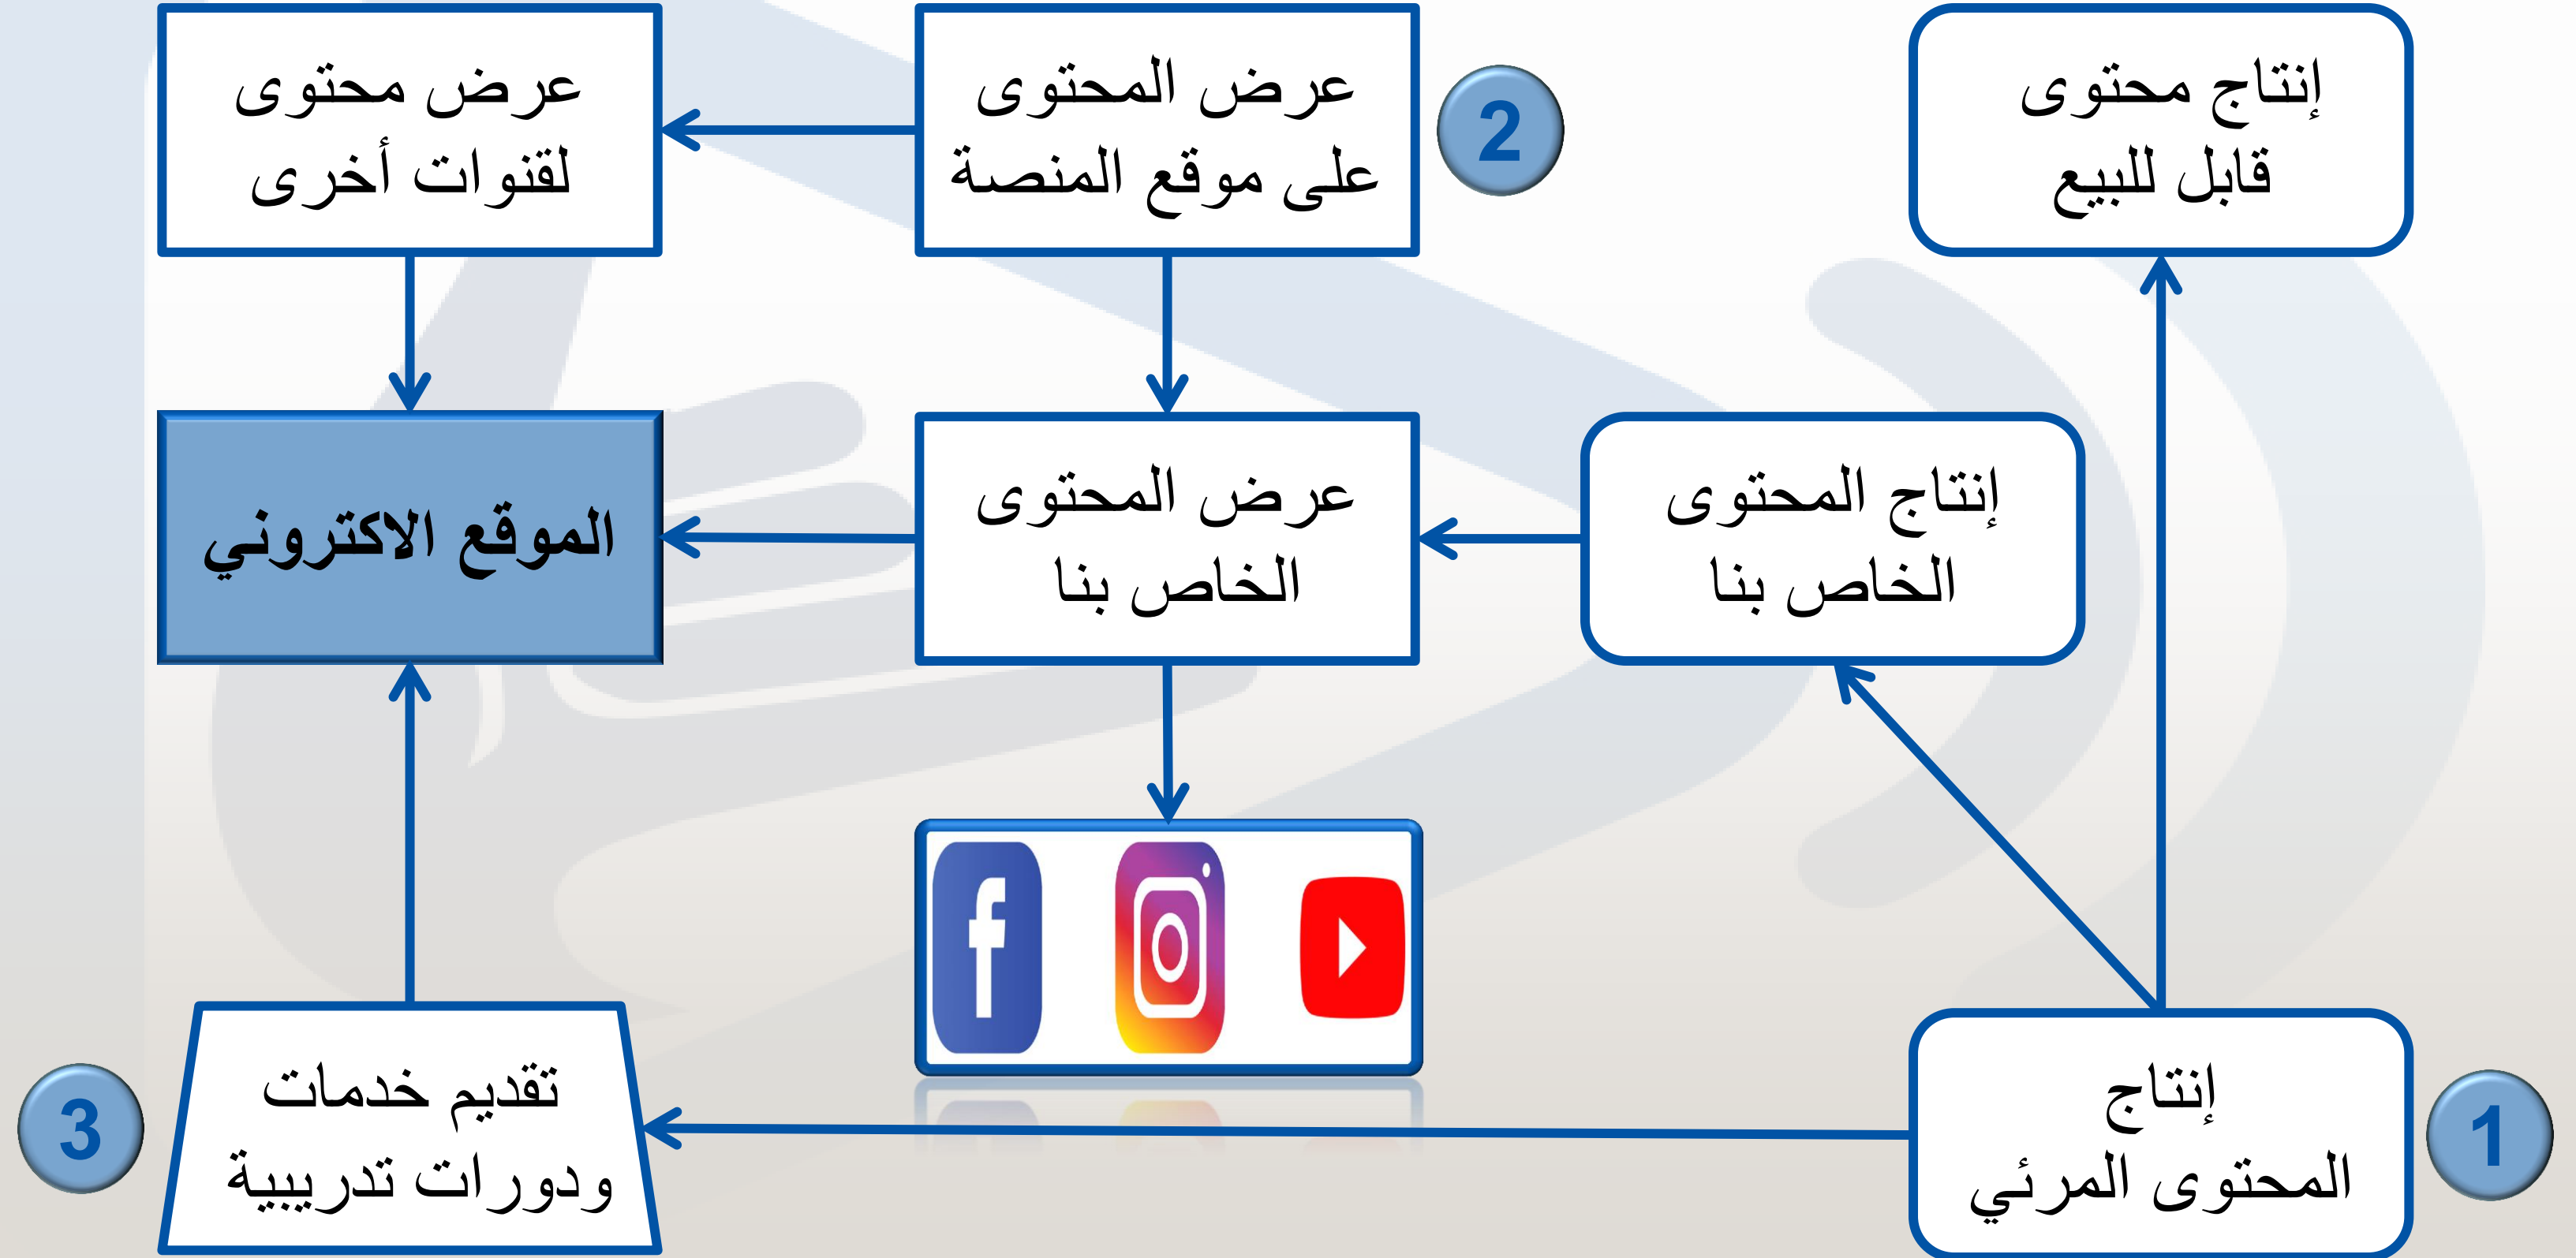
إنتاج محتوى قابل للبيع

2

عرض المحتوى على موقع المنصة

عرض محتوى لقنوات أخرى

إنتاج المحتوى الخاص بنا

عرض المحتوى الخاص بنا

الموقع الاكتروني

f

1

إنتاج المحتوى المرئي

تقديم خدمات ودورات تدريبية

3